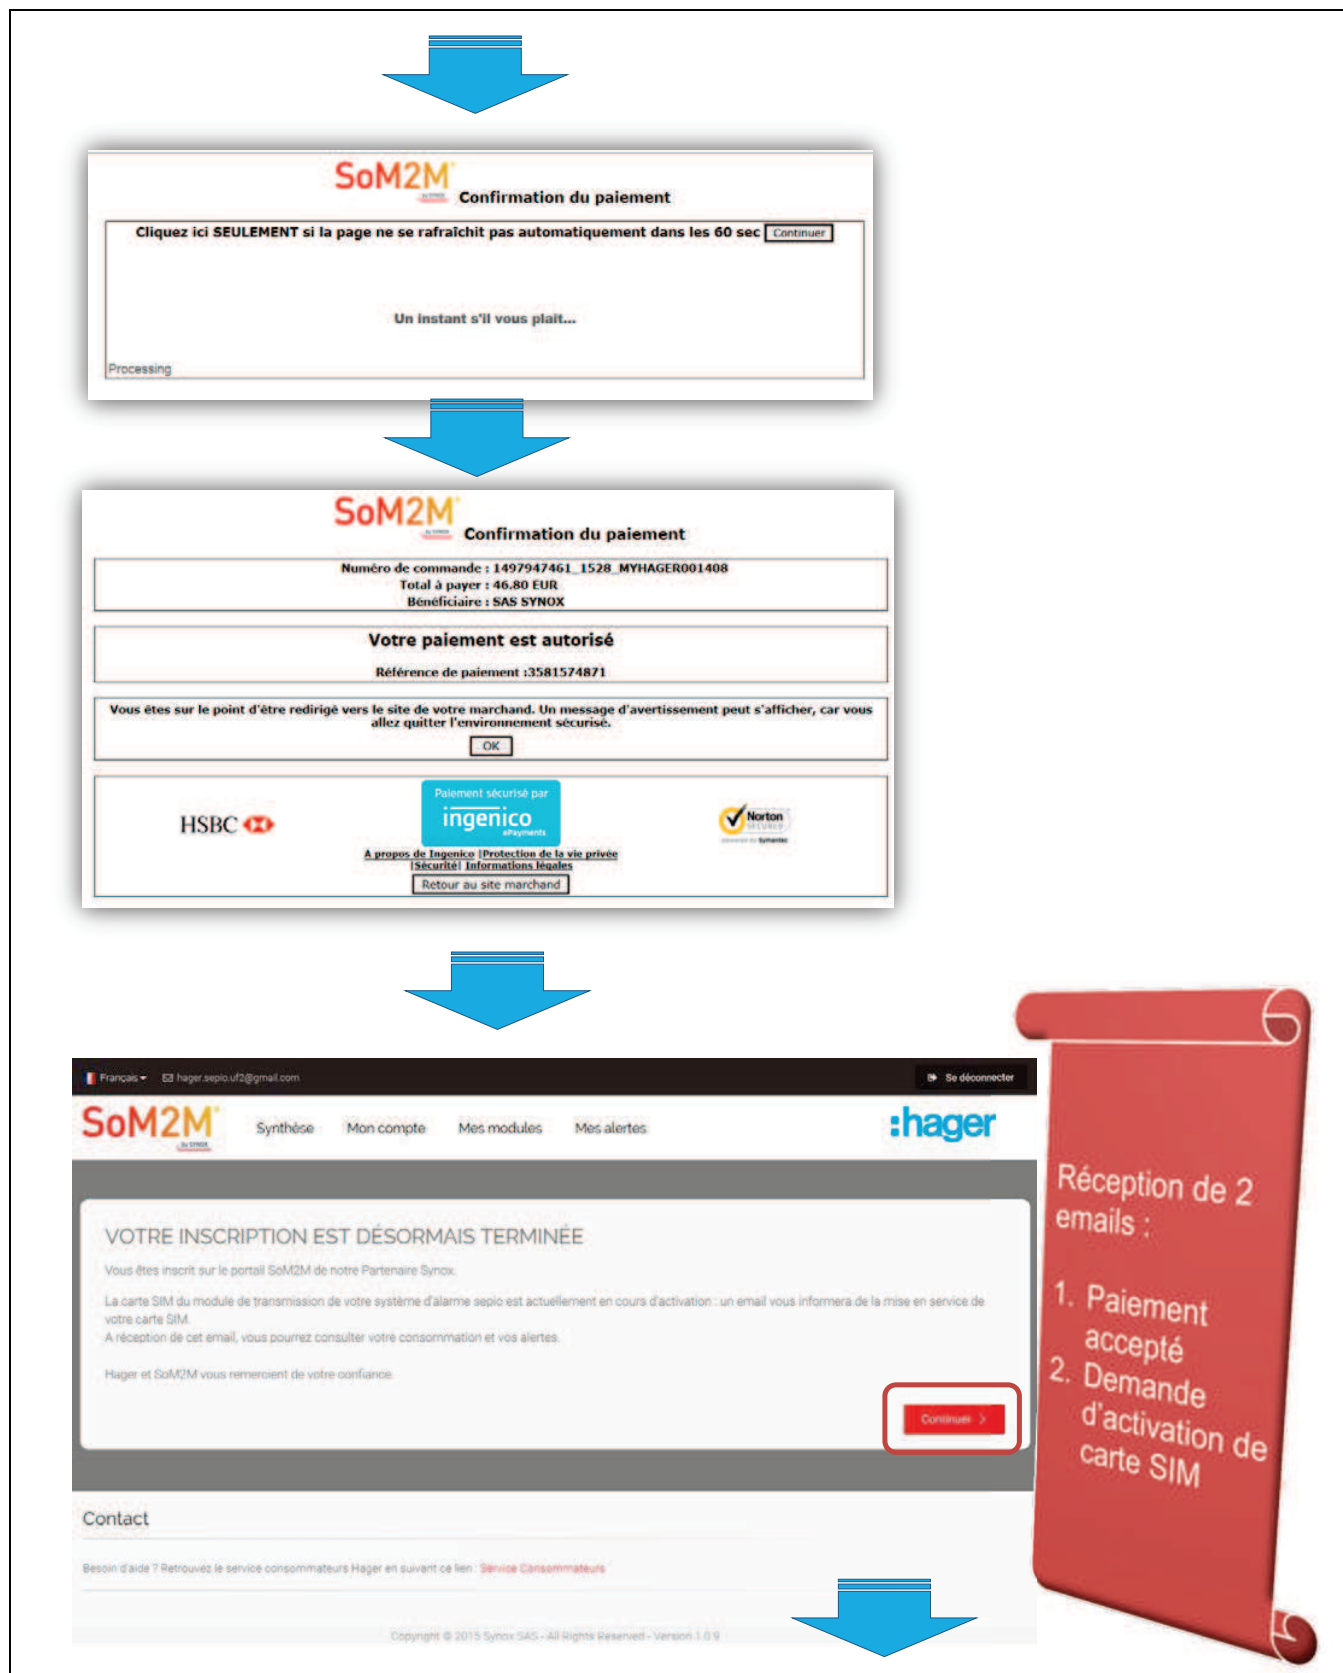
SoM2M by SYNOX

Confirmation du paiement

Cliquez ici SEULEMENT si la page ne se rafraîchit pas automatiquement dans les 60 sec Continuer

Un instant s'il vous plait...

Processing

SoM2M by SYNOX

Confirmation du paiement

Numéro de commande : 1497947461_1528_MYHAGER001408
Total à payer : 46.80 EUR
Bénéficiaire : SAS SYNOX

Votre paiement est autorisé

Référence de paiement :3581574871

Vous êtes sur le point d'être redirigé vers le site de votre marchand. Un message d'avertissement peut s'afficher, car vous allez quitter l'environnement sécurisé.

OK

HSBC

Paiement sécurisé par ingenico ePayments

Norton SECURED powered by Symantec

A propos de Ingenico | Protection de la vie privée | Sécurité | Informations légales

Retour au site marchand

Français hager.sepio.uf2@gmail.com Se déconnecter

SoM2M by SYNOX Synthèse Mon compte Mes modules Mes alertes :hager

VOTRE INSCRIPTION EST DÉSORMAIS TERMINÉE

Vous êtes inscrit sur le portail SoM2M de notre Partenaire Synox.

La carte SIM du module de transmission de votre système d'alarme sepio est actuellement en cours d'activation : un email vous informera de la mise en service de votre carte SIM.
A réception de cet email, vous pourrez consulter votre consommation et vos alertes.

Hager et SoM2M vous remercient de votre confiance.

Continuer >

Contact

Besoin d'aide ? Retrouvez le service consommateurs Hager en suivant ce lien : Service Consommateurs

Copyright © 2015 Synox SAS - All Rights Reserved - Version 1.0.9

Réception de 2 emails :

1. Paiement accepté
2. Demande d'activation de carte SIM